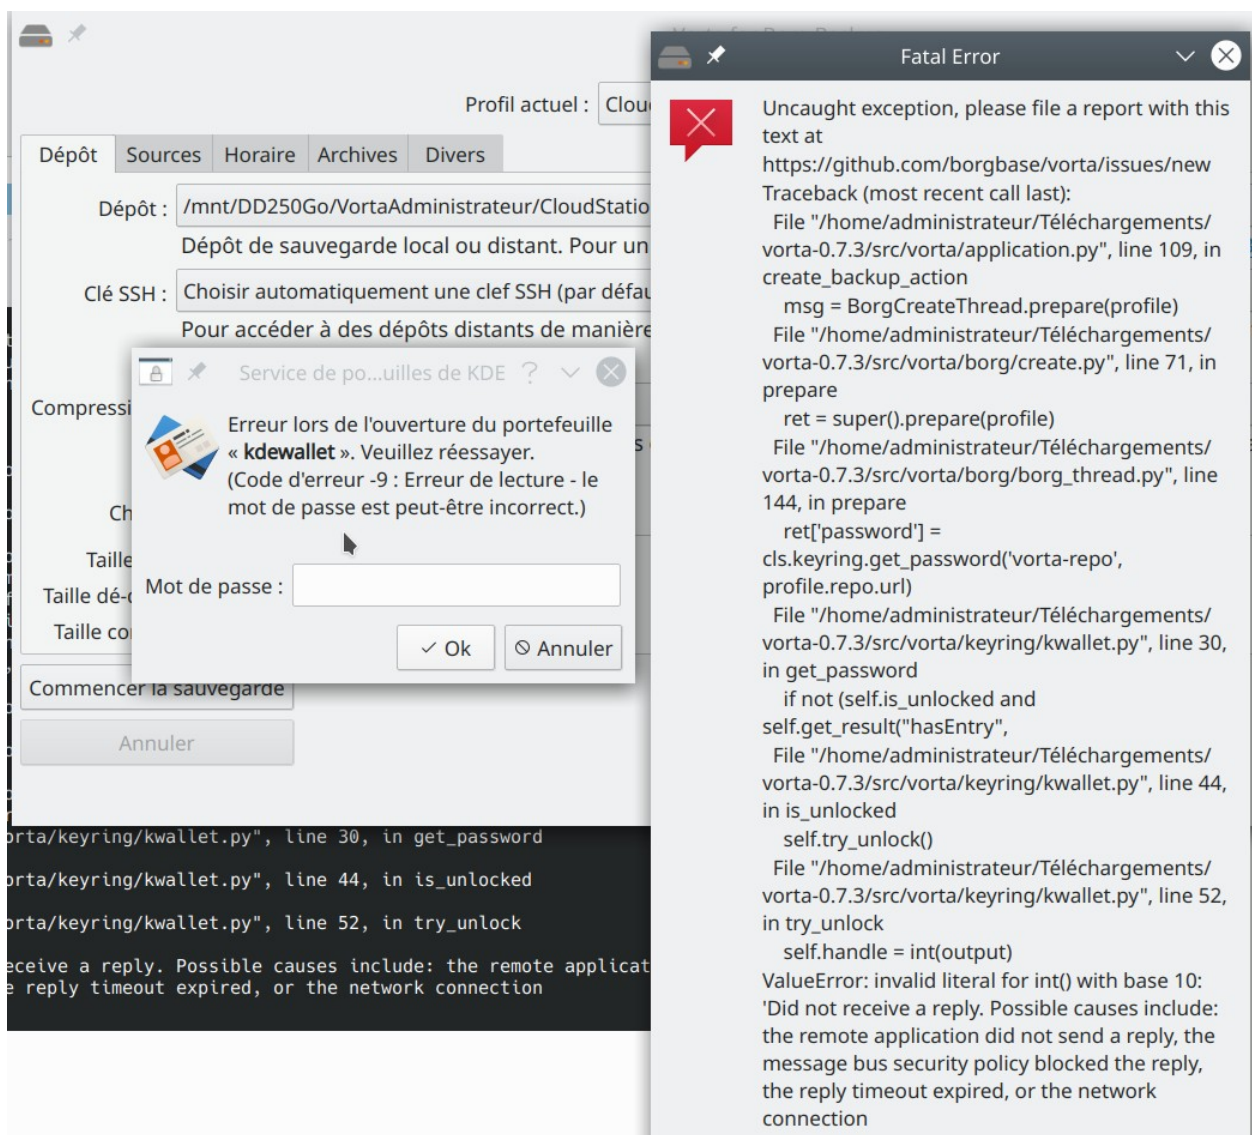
Profil actuel : Clou

Dépôt Sources Horaire Archives Divers

Dépôt : /mnt/DD250Go/VortaAdministrateur/CloudStatio

Dépôt de sauvegarde local ou distant. Pour un

Clé SSH : Choisir automatiquement une clef SSH (par défau

Pour accéder à des dépôts distants de manière

Compressi

Ch

Taille

Taille dé-

Taille co

Commencer la sauvegarde

Annuler

Service de po...uilles de KDE

Erreur lors de l'ouverture du portefeuille « kdewallet ». Veuillez réessayer. (Code d'erreur -9 : Erreur de lecture - le mot de passe est peut-être incorrect.)

Mot de passe :

✓ Ok ⊘ Annuler

orta/keyring/kwallet.py", line 30, in get_password

orta/keyring/kwallet.py", line 44, in is_unlocked

orta/keyring/kwallet.py", line 52, in try_unlock

eceive a reply. Possible causes include: the remote applicat
e reply timeout expired, or the network connection

Fatal Error

Uncaught exception, please file a report with this text at
https://github.com/borgbase/vorta/issues/new
Traceback (most recent call last):
File "/home/administrateur/Téléchargements/vorta-0.7.3/src/vorta/application.py", line 109, in create_backup_action
msg = BorgCreateThread.prepare(profile)
File "/home/administrateur/Téléchargements/vorta-0.7.3/src/vorta/borg/create.py", line 71, in prepare
ret = super().prepare(profile)
File "/home/administrateur/Téléchargements/vorta-0.7.3/src/vorta/borg/borg_thread.py", line 144, in prepare
ret['password'] = cls.keyring.get_password('vorta-repo', profile.repo.url)
File "/home/administrateur/Téléchargements/vorta-0.7.3/src/vorta/keyring/kwallet.py", line 30, in get_password
if not (self.is_unlocked and self.get_result("hasEntry",
File "/home/administrateur/Téléchargements/vorta-0.7.3/src/vorta/keyring/kwallet.py", line 44, in is_unlocked
self.try_unlock()
File "/home/administrateur/Téléchargements/vorta-0.7.3/src/vorta/keyring/kwallet.py", line 52, in try_unlock
self.handle = int(output)
ValueError: invalid literal for int() with base 10: 'Did not receive a reply. Possible causes include: the remote application did not send a reply, the message bus security policy blocked the reply, the reply timeout expired, or the network connection